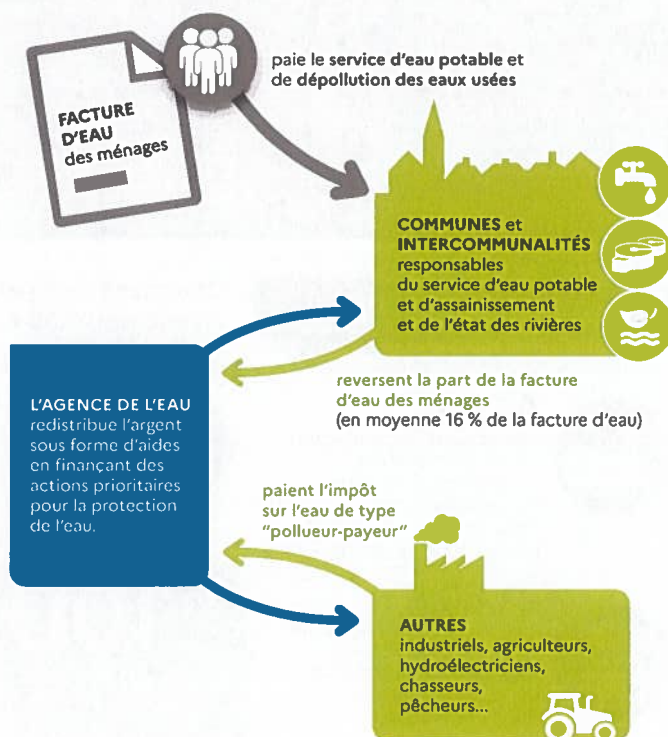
FACTURE D'EAU des ménages

paie le service d'eau potable et de dépollution des eaux usées

COMMUNES et INTERCOMMUNALITÉS responsables du service d'eau potable et d'assainissement et de l'état des rivières

reversent la part de la facture d'eau des ménages (en moyenne 16 % de la facture d'eau)

L'AGENCE DE L'EAU redistribue l'argent sous forme d'aides en finançant des actions prioritaires pour la protection de l'eau.

paient l'impôt sur l'eau de type "pollueur-payeur"

AUTRES industriels, agriculteurs, hydroélectriciens, chasseurs, pêcheurs...